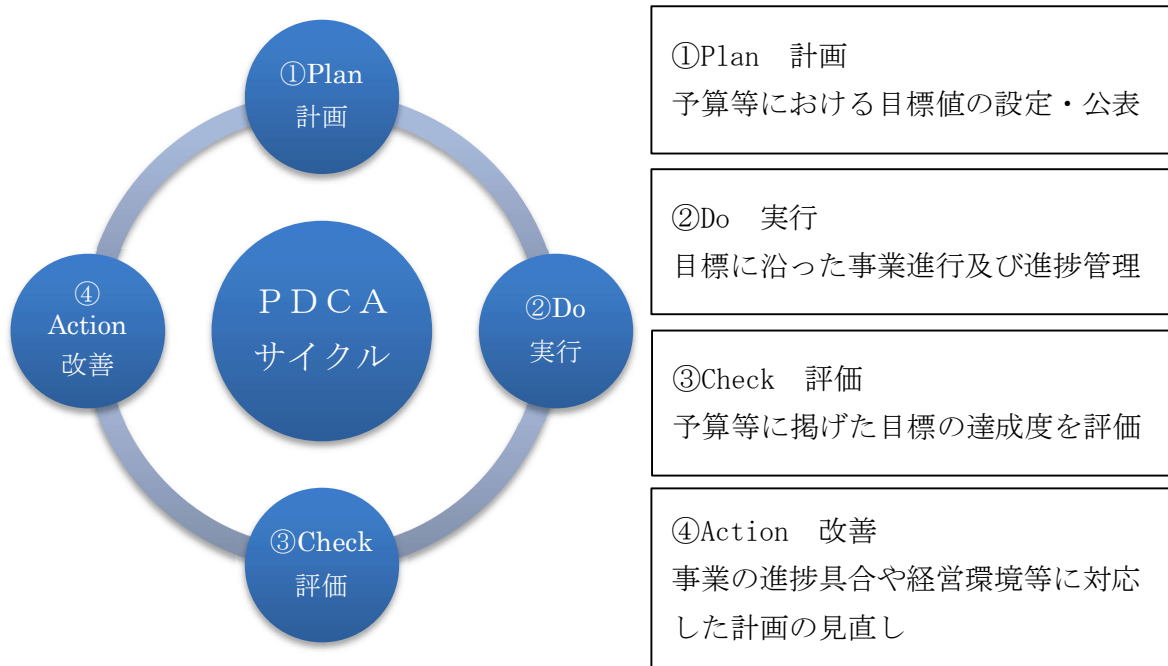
①Plan
計画

④
Action
改善

ＰＤＣＡ
サイクル

②Do
実行

③Check
評価

①Plan　計画
予算等における目標値の設定・公表

②Do　実行
目標に沿った事業進行及び進捗管理

③Check　評価
予算等に掲げた目標の達成度を評価

④Action　改善
事業の進捗具合や経営環境等に対応した計画の見直し